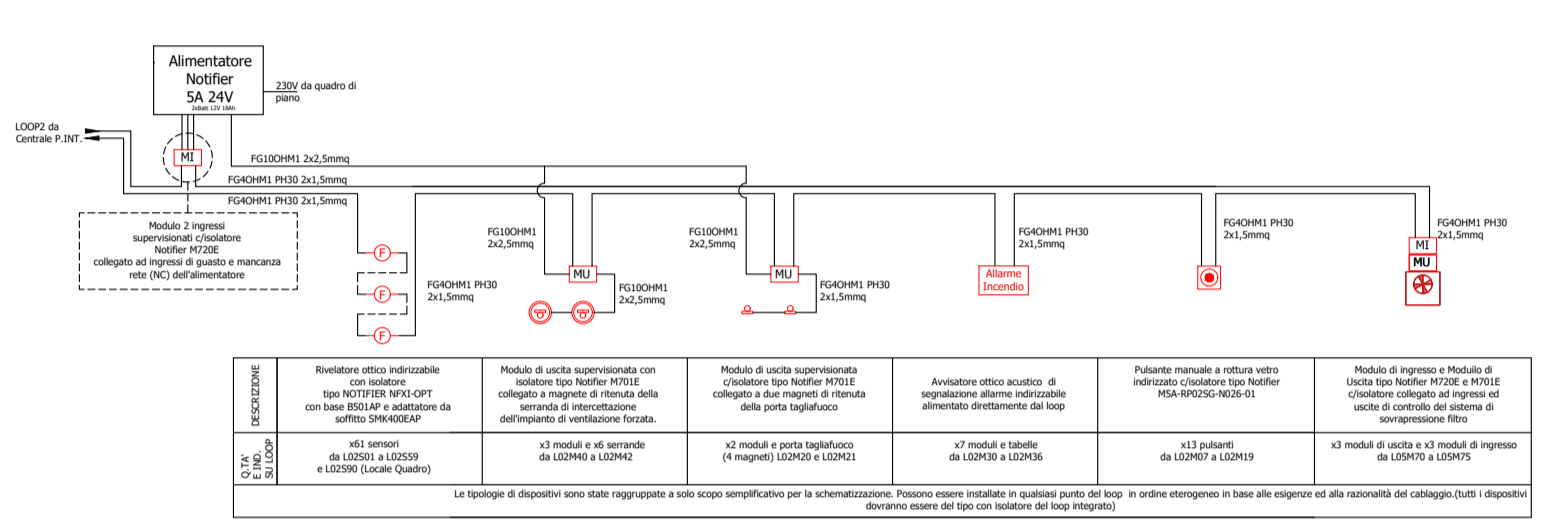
Alimentatore Notifier 5A 24V
2xBatt 12V 18Ah

230V da quadro di piano

LOOP2 da Centrale P.INT.

MI

FG10OHM1 2x2,5mmq

FG4OHM1 PH30 2x1,5mmq

FG4OHM1 PH30 2x1,5mmq

Modulo 2 ingressi supervisionati c/isolatore Notifier M720E collegato ad ingressi di guasto e mancanza rete (NC) dell'alimentatore

F

F

F

FG4OHM1 PH30 2x1,5mmq

FG10OHM1 2x2,5mmq

MU

FG10OHM1 2x2,5mmq

FG10OHM1 2x2,5mmq

MU

FG4OHM1 PH30 2x1,5mmq

FG4OHM1 PH30 2x1,5mmq

Allarme Incendio

FG4OHM1 PH30 2x1,5mmq

FG4OHM1 PH30 2x1,5mmq

MI

MU

| DESCRIZIONE | Rivelatore ottico indirizzabile con isolatore tipo NOTIFIER NFXI-OPT con base B501AP e adattatore da soffitto SMK400EAP | Modulo di uscita supervisionata con isolatore tipo Notifier M701E collegato a magnete di ritenuta della serranda di intercettazione dell'impianto di ventilazione forzata. | Modulo di uscita supervisionata c/isolatore tipo Notifier M701E collegato a due magneti di ritenuta della porta tagliafuoco | Avvisatore ottico acustico di segnalazione allarme indirizzabile alimentato direttamente dal loop | Pulsante manuale a rottura vetro indirizzato c/isolatore tipo Notifier M5A-RP02SG-N026-01 | Modulo di ingresso e Moduilo di Uscita tipo Notifier M720E e M701E c/isolatore collegato ad ingressi ed uscite di controllo del sistema di sovrapressione filtro |
|---|---|---|---|---|---|---|
| Q.TA' E IND. SU LOOP | x61 sensori da L02S01 a L02S59 e L02S90 (Locale Quadro) | x3 moduli e x6 serrande da L02M40 a L02M42 | x2 moduli e porta tagliafuoco (4 magneti) L02M20 e L02M21 | x7 moduli e tabelle da L02M30 a L02M36 | x13 pulsanti da L02M07 a L02M19 | x3 moduli di uscita e x3 moduli di ingresso da L05M70 a L05M75 |

Le tipologie di dispositivi sono state raggruppate a solo scopo semplificativo per la schematizzazione. Possono essere installate in qualsiasi punto del loop in ordine eterogeneo in base alle esigenze ed alla razionalità del cablaggio.(tutti i dispositivi dovranno essere del tipo con isolatore del loop integrato)